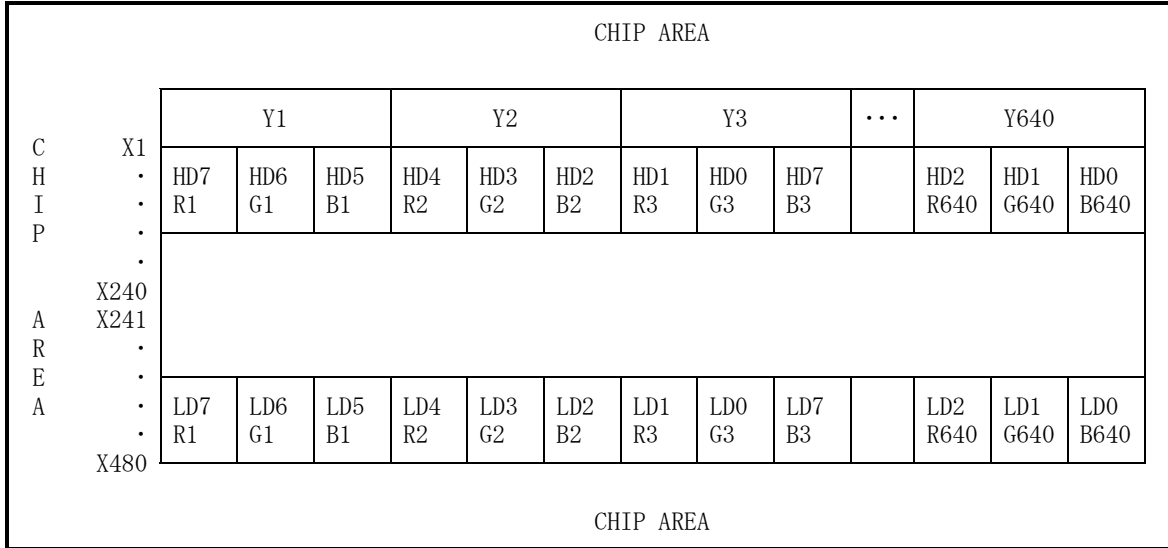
CHIP AREA

C H I P A R E A

X1
·
·
·
·
X240
X241
·
·
·
·
X480

| Y1 | | | Y2 | | | Y3 | | | ··· | Y640 | | |
|---|---|---|---|---|---|---|---|---|---|---|---|---|
| HD7 R1 | HD6 G1 | HD5 B1 | HD4 R2 | HD3 G2 | HD2 B2 | HD1 R3 | HD0 G3 | HD7 B3 | | HD2 R640 | HD1 G640 | HD0 B640 |
| | | | | | | | | | | | | |
| LD7 R1 | LD6 G1 | LD5 B1 | LD4 R2 | LD3 G2 | LD2 B2 | LD1 R3 | LD0 G3 | LD7 B3 | | LD2 R640 | LD1 G640 | LD0 B640 |

CHIP AREA